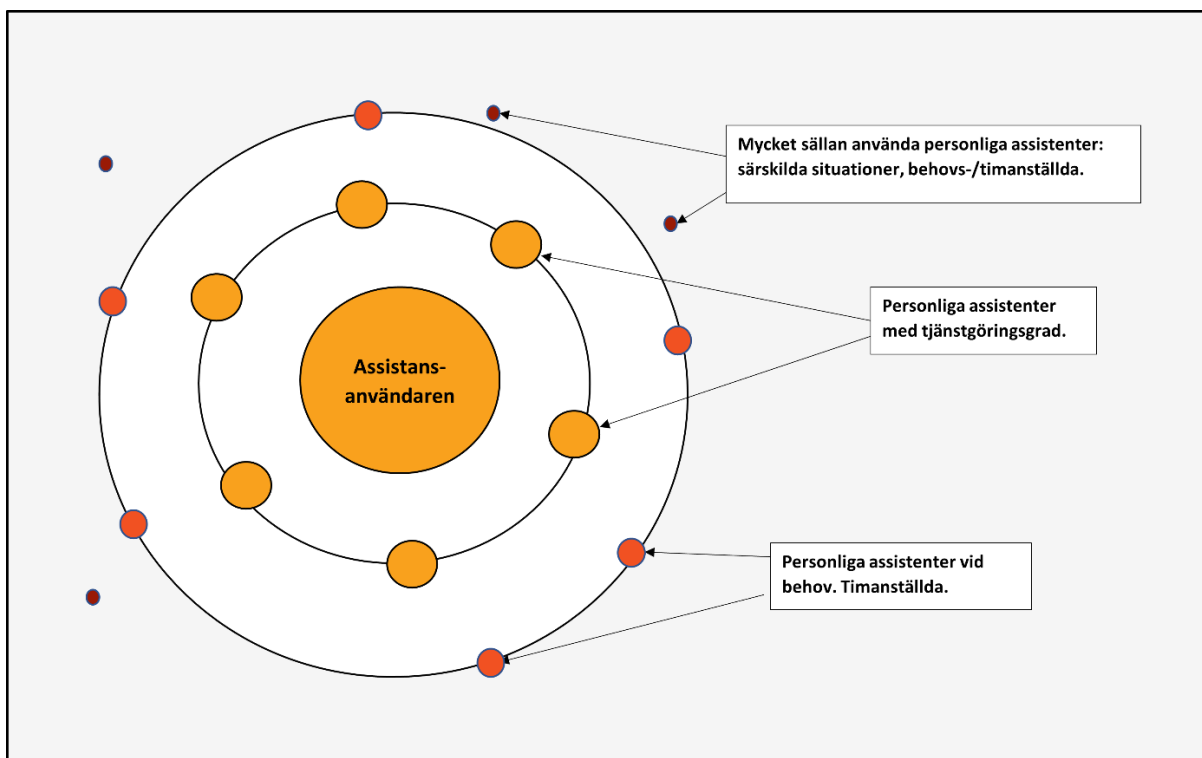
Mycket sällan använda personliga assistenter: särskilda situationer, behovs-/timanställda.

Personliga assistenter med tjänstgöringsgrad.

Assistans-användaren

Personliga assistenter vid behov. Timanställda.